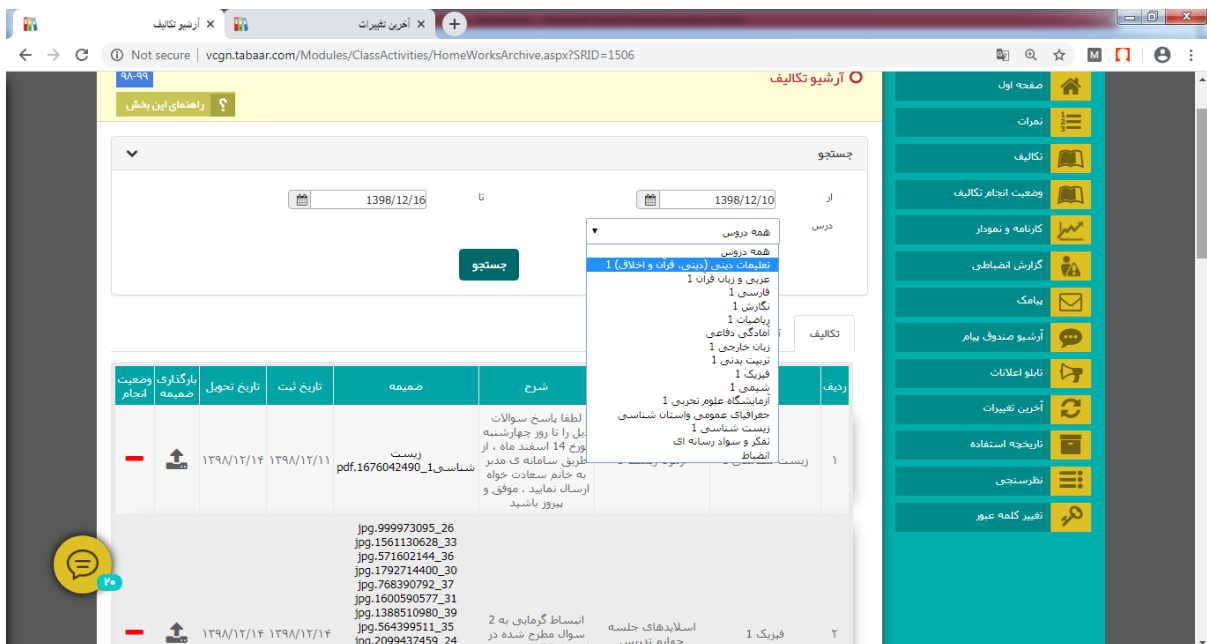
آرشیو تکالیف ×
آخرین تغییرات ×
Not secure | vcgn.tabaar.com/Modules/ClassActivities/HomeWorksArchive.aspx?SRID=1506

آرشیو تکالیف
۹۸-۹۹
راهنمای این بخش

صفحه اول
نمرات
تکالیف
وضعیت انجام تکالیف
کارنامه و نمودار
گزارش انضباطی
پیامک
آرشیو صندوق پیام
تابلو اعلانات
آخرین تغییرات
تاریخچه استفاده
نظرسنجی
تغییر کلمه عبور

جستجو
از 1398/12/10
تا 1398/12/16
درس همه دروس
همه دروس
تعلیمات دینی (دینی، قرآن و اخلاق) 1
عربی و زبان قرآن 1
فارسی 1
نگارش 1
ریاضیات 1
آمادگی دفاعی
زبان خارجی 1
تربیت بدنی 1
فیزیک 1
شیمی 1
آزمایشگاه علوم تجربی 1
جغرافیای عمومی واستان شناسی
زیست شناسی 1
تفکر و سواد رسانه ای
انضباط
جستجو

تکالیف

| ردیف | | | شرح | ضمیمه | تاریخ ثبت | تاریخ تحویل | بارگذاری ضمیمه | وضعیت انجام |
|---|---|---|---|---|---|---|---|---|
| ۱ | زیست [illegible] | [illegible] | لطفا پاسخ سوالات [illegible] را تا روز چهارشنبه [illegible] 14 اسفند ماه ، از طریق سامانه ی مدیر به خانم سعادت خواه ارسال نمایید . موفق و پیروز باشید | زیست شناسی_1_1676042490.pdf | ۱۳۹۸/۱۲/۱۱ | ۱۳۹۸/۱۲/۱۴ | | |
| ۲ | فیزیک 1 | اسلایدهای جلسه چهارم تدریس | انبساط گرمایی به 2 سوال مطرح شده در | 26_999973095.jpg 33_1561130628.jpg 36_571602144.jpg 30_1792714400.jpg 37_768390792.jpg 31_1600590577.jpg 39_1388510980.jpg 35_564399511.jpg 24_2099437459.jpg | ۱۳۹۸/۱۲/۱۴ | ۱۳۹۸/۱۲/۱۴ | | |

۲۰